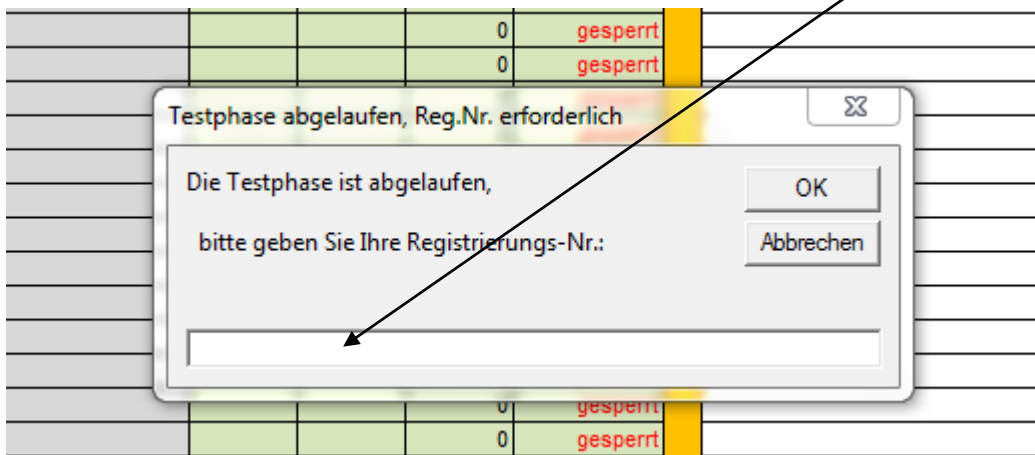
| | | | 0 | gesperrt |
| | | | 0 | gesperrt |

Testphase abgelaufen, Reg.Nr. erforderlich

Die Testphase ist abgelaufen,

bitte geben Sie Ihre Registrierungs-Nr.:

OK

Abbrechen

| | | | 0 | gesperrt |
| | | | 0 | gesperrt |